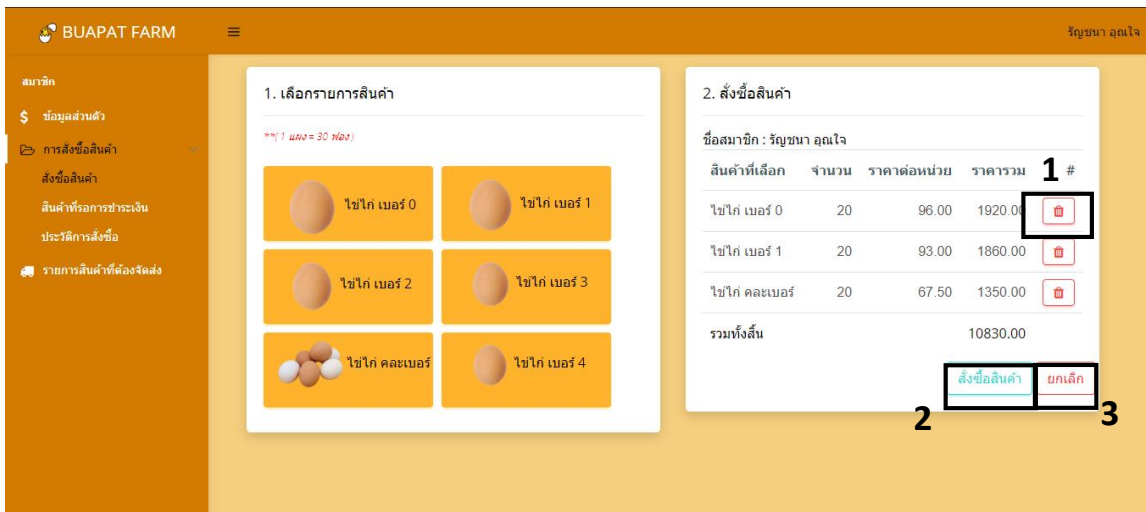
BUAPAT FARM

≡

รัญชนา อุณใจ

สมาชิก

$ ข้อมูลส่วนตัว

การสั่งซื้อสินค้า

สั่งซื้อสินค้า

สินค้าที่รอการชำระเงิน

ประวัติการสั่งซื้อ

รายการสินค้าที่ต้องจัดส่ง

1. เลือกรายการสินค้า

**( 1 แผง = 30 ฟอง )

ไข่ไก่ เบอร์ 0

ไข่ไก่ เบอร์ 1

ไข่ไก่ เบอร์ 2

ไข่ไก่ เบอร์ 3

ไข่ไก่ คละเบอร์

ไข่ไก่ เบอร์ 4

2. สั่งซื้อสินค้า

ชื่อสมาชิก : รัญชนา อุณใจ

| สินค้าที่เลือก | จำนวน | ราคาต่อหน่วย | ราคารวม | # |
|---|---|---|---|---|
| ไข่ไก่ เบอร์ 0 | 20 | 96.00 | 1920.00 | |
| ไข่ไก่ เบอร์ 1 | 20 | 93.00 | 1860.00 | |
| ไข่ไก่ คละเบอร์ | 20 | 67.50 | 1350.00 | |
| รวมทั้งสิ้น | | | 10830.00 | |

1

สั่งซื้อสินค้า

ยกเลิก

2

3